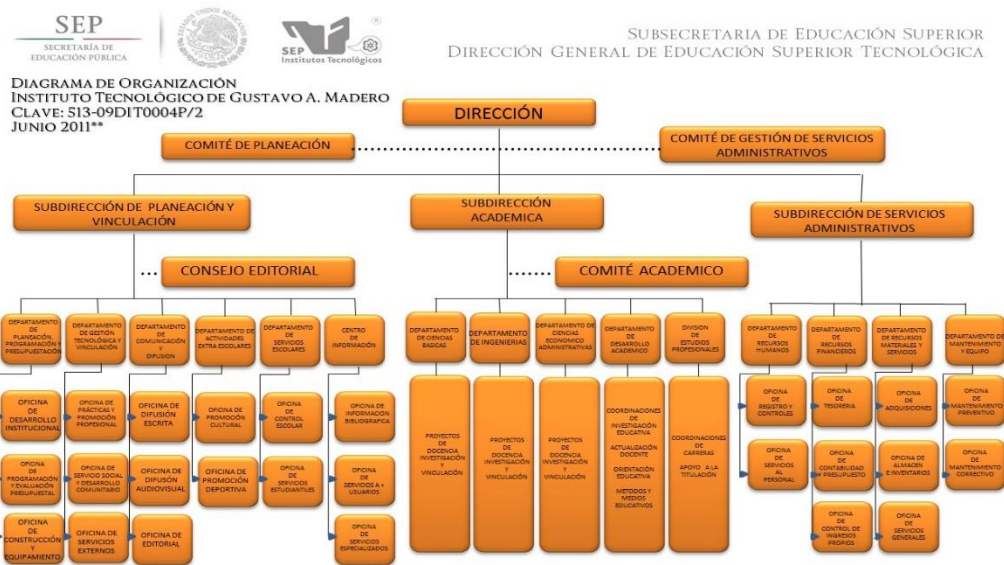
SEP
SECRETARÍA DE EDUCACIÓN PÚBLICA

SEP
Institutos Tecnológicos

SUBSECRETARIA DE EDUCACIÓN SUPERIOR
DIRECCIÓN GENERAL DE EDUCACIÓN SUPERIOR TECNOLÓGICA

DIAGRAMA DE ORGANIZACIÓN
INSTITUTO TECNOLÓGICO DE GUSTAVO A. MADERO
CLAVE: 513-09DIT0004P/2
JUNIO 2011**

DIRECCIÓN

COMITÉ DE PLANEACIÓN

COMITÉ DE GESTIÓN DE SERVICIOS ADMINISTRATIVOS

SUBDIRECCIÓN DE PLANEACIÓN Y VINCULACIÓN

SUBDIRECCIÓN ACADEMICA

SUBDIRECCIÓN DE SERVICIOS ADMINISTRATIVOS

CONSEJO EDITORIAL

COMITÉ ACADEMICO

DEPARTAMENTO DE PLANEACIÓN, PROGRAMACIÓN Y PRESUPUESTACIÓN

DEPARTAMENTO DE GESTIÓN TECNOLÓGICA Y VINCULACIÓN

DEPARTAMENTO DE COMUNICACIÓN Y DIFUSION

DEPARTAMENTO DE ACTIVIDADES EXTRA ESCOLARES

DEPARTAMENTO DE SERVICIOS ESCOLARES

CENTRO DE INFORMACIÓN

DEPARTAMENTO DE CIENCIAS BASICAS

DEPARTAMENTO DE INGENIERIAS

DEPARTAMENTO DE CIENCIAS ECONOMICO ADMINISTRATIVAS

DEPARTAMENTO DE DESARROLLO ACADEMICO

DIVISION DE ESTUDIOS PROFESIONALES

DEPARTAMENTO DE RECURSOS HUMANOS

DEPARTAMENTO DE RECURSOS FINANCIEROS

DEPARTAMENTO DE RECURSOS MATERIALES Y SERVICIOS

DEPARTAMENTO DE MANTENIMIENTO Y EQUIPO

OFICINA DE DESARROLLO INSTITUCIONAL

OFICINA DE PROGRAMACIÓN Y EVALUACIÓN PRESUPUESTAL

OFICINA DE CONSTRUCCIÓN Y EQUIPAMIENTO

OFICINA DE PRÁCTICAS Y PROMOCIÓN PROFESIONAL

OFICINA DE SERVICIO SOCIAL Y DESARROLLO COMUNITARIO

OFICINA DE SERVICIOS EXTERNOS

OFICINA DE DIFUSIÓN ESCRITA

OFICINA DE DIFUSIÓN AUDIOVISUAL

OFICINA DE EDITORIAL

OFICINA DE PROMOCIÓN CULTURAL

OFICINA DE PROMOCIÓN DEPORTIVA

OFICINA DE CONTROL ESCOLAR

OFICINA DE SERVICIOS ESTUDIANTILES

OFICINA DE INFORMACION BIBLIOGRAFICA

OFICINA DE SERVICIOS A USUARIOS

OFICINA DE SERVICIOS ESPECIALIZADOS

PROYECTOS DE DOCENCIA INVESTIGACIÓN Y VINCULACIÓN

PROYECTOS DE DOCENCIA INVESTIGACIÓN Y VINCULACIÓN

PROYECTOS DE DOCENCIA INVESTIGACIÓN Y VINCULACIÓN

COORDINACIONES DE INVESTIGACIÓN EDUCATIVA
ACTUALIZACIÓN DOCENTE
ORIENTACIÓN EDUCATIVA
METODOS Y MEDIOS EDUCATIVOS

COORDINACIONES DE CARRERAS
APOYO A LA TITULACIÓN

OFICINA DE REGISTRO Y CONTROLES

OFICINA DE SERVICIOS AL PERSONAL

OFICINA DE TESORERIA

OFICINA DE CONTABILIDAD Y PRESUPUESTO

OFICINA DE CONTROL DE INGRESOS PROPIOS

OFICINA DE ADQUISICIONES

OFICINA DE ALMACEN E INVENTARIOS

OFICINA DE SERVICIOS GENERALES

OFICINA DE MANTENIMIENTO PREVENTIVO

OFICINA DE MANTENIMIENTO CORRECTIVO